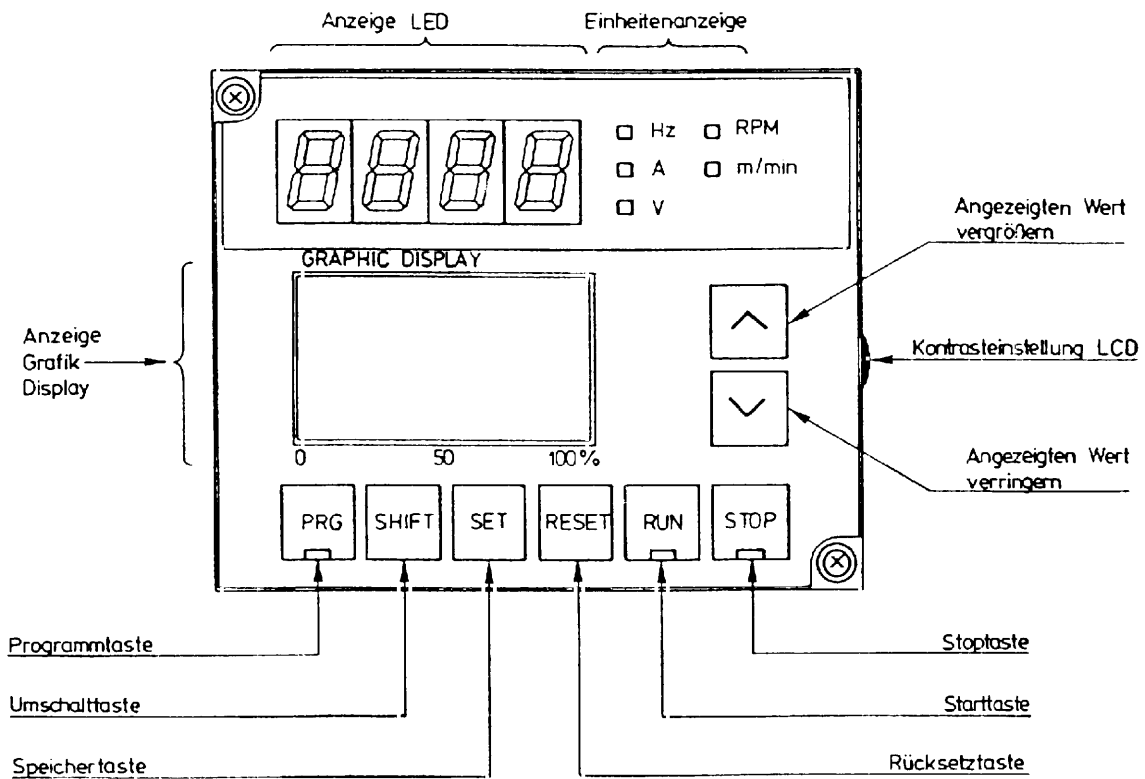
Anzeige LED

Einheitenanzeige

Hz
RPM
A
m/min
V

Angezeigten Wert vergrößern

GRAPHIC DISPLAY

Anzeige Grafik Display

Kontrasteinstellung LCD

Angezeigten Wert verringern

0
50
100%

PRG
SHIFT
SET
RESET
RUN
STOP

Programmtaste

Stoptaste

Umschalttaste

Starttaste

Speichertaste

Rücksetztaste